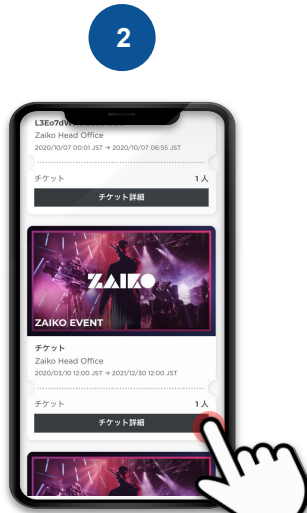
2

L3Eo7dV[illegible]
Zaiko Head Office
2020/10/07 00:01 JST → 2020/10/07 06:55 JST

チケット 1人

チケット詳細

ZAIKO

ZAIKO EVENT

チケット
Zaiko Head Office
2020/03/10 12:00 JST → 2021/12/30 12:00 JST

チケット 1人

チケット詳細